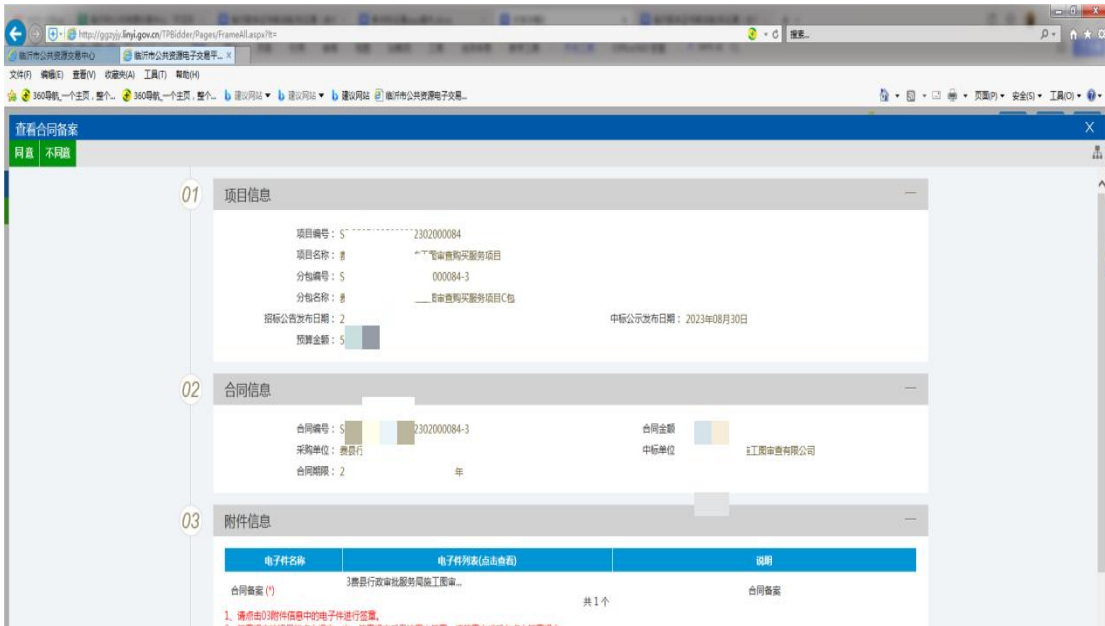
http://ggzyjy.linyi.gov.cn/TPBidder/Pages/FrameAll.aspx?t=
搜索...
临沂市公共资源交易中心
临沂市公共资源电子交易平... ×
文件(F) 编辑(E) 查看(V) 收藏夹(A) 工具(T) 帮助(H)
360导航_一个主页，整个... 360导航_一个主页，整个... 建议网站 ▾ 建议网站 ▾ 建议网站 临沂市公共资源交易...
页面(P) ▾ 安全(S) ▾ 工具(O) ▾

查看合同备案
X
同意 不同意

01 项目信息

项目编号： S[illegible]2302000084
项目名称： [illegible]图审查购买服务项目
分包编号： S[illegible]000084-3
分包名称： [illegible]图审查购买服务项目C包
招标公告发布日期： 2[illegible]
中标公示发布日期： 2023年08月30日
预算金额： S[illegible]

02 合同信息

合同编号： S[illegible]2302000084-3
合同金额 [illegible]
采购单位： 费县行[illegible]
中标单位 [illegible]工图审查有限公司
合同期限： 2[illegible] 年

03 附件信息

| 电子件名称 | 电子件列表(点击查看) | 说明 |
|---|---|---|
| 合同备案 (*) | 3费县行政审批服务局施工图审... | 合同备案 |

共1个

1、请点击03附件信息中的电子件进行签章。
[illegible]